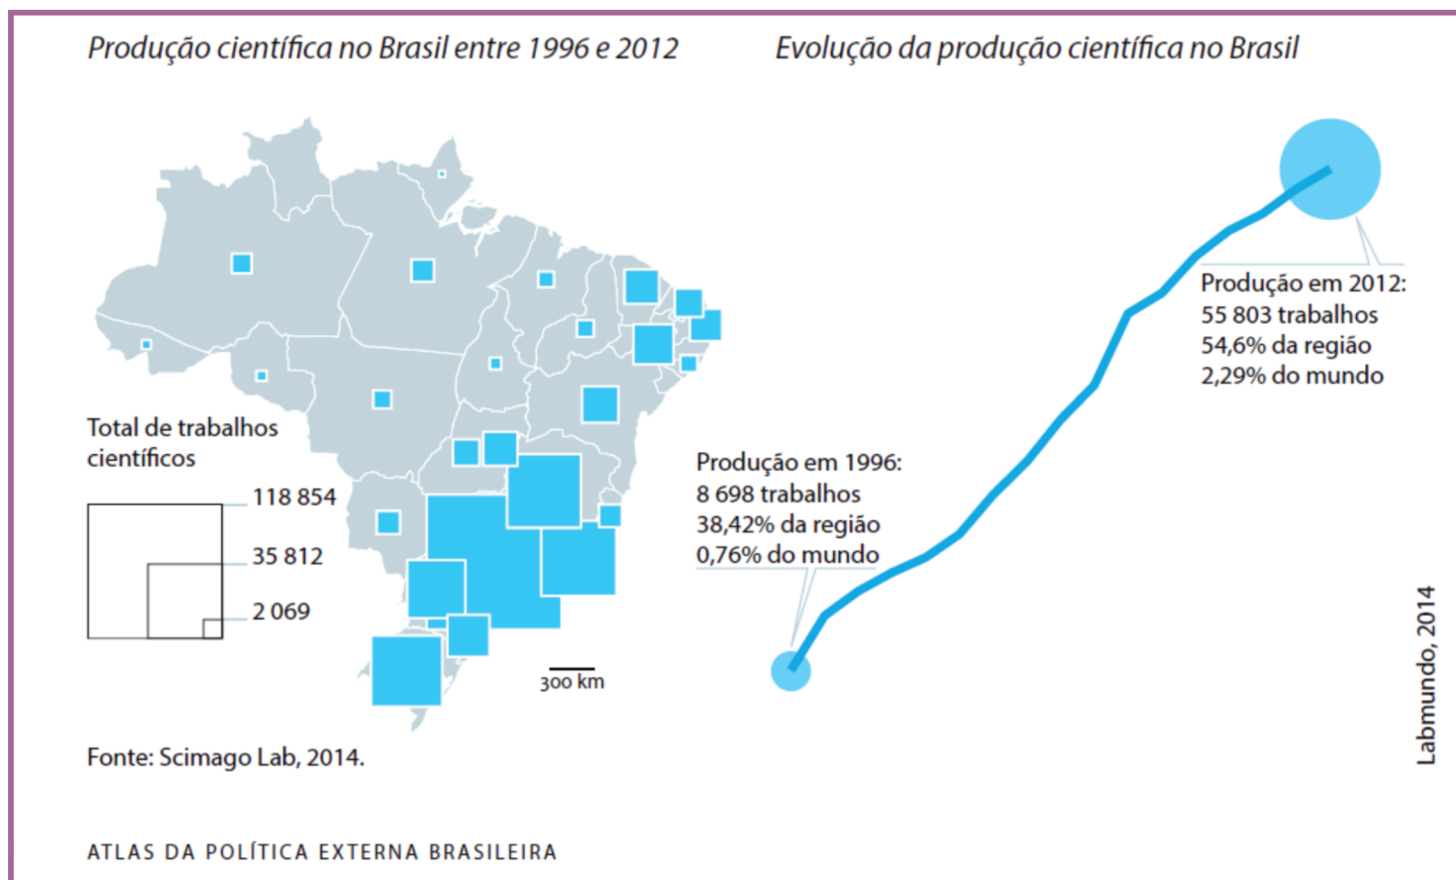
Produção científica no Brasil entre 1996 e 2012

Total de trabalhos científicos

118 854

35 812

2 069

300 km

Fonte: Scimago Lab, 2014.

Evolução da produção científica no Brasil

Produção em 2012:
55 803 trabalhos
54,6% da região
2,29% do mundo

Produção em 1996:
8 698 trabalhos
38,42% da região
0,76% do mundo

Labmundo, 2014

ATLAS DA POLÍTICA EXTERNA BRASILEIRA